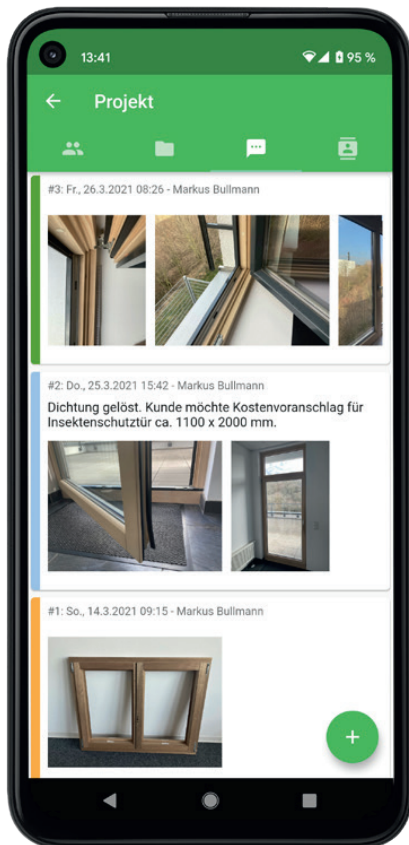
13:41

95 %

Projekt

#3: Fr., 26.3.2021 08:26 - Markus Bullmann

#2: Do., 25.3.2021 15:42 - Markus Bullmann

Dichtung gelöst. Kunde möchte Kostenvoranschlag für Insektenschutztür ca. 1100 x 2000 mm.

#1: So., 14.3.2021 09:15 - Markus Bullmann

+